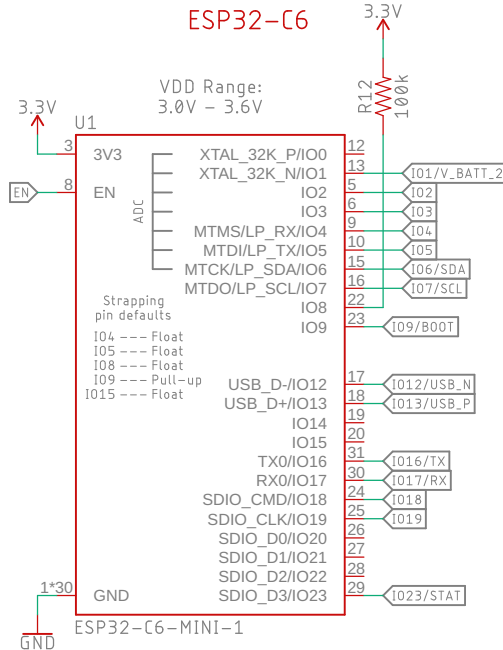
ESP32-C6

3.3V

R12 100k

VDD Range:
3.0V - 3.6V

3.3V

U1

3 3V3

EN 8 EN

ADC

XTAL_32K_P/IO0 12
XTAL_32K_N/IO1 13 IO1/V_BATT_2
IO2 5 IO2
IO3 6 IO3
MTMS/LP_RX/IO4 9 IO4
MTDI/LP_TX/IO5 10 IO5
MTCK/LP_SDA/IO6 15 IO6/SDA
MTDO/LP_SCL/IO7 16 IO7/SCL
IO8 22
IO9 23 IO9/BOOT

Strapping
pin defaults
IO4 --- Float
IO5 --- Float
IO8 --- Float
IO9 --- Pull-up
IO15 --- Float

USB_D-/IO12 17 IO12/USB_N
USB_D+/IO13 18 IO13/USB_P
IO14 19
IO15 20
TX0/IO16 31 IO16/TX
RX0/IO17 30 IO17/RX
SDIO_CMD/IO18 24 IO18
SDIO_CLK/IO19 25 IO19
SDIO_D0/IO20 26
SDIO_D1/IO21 27
SDIO_D2/IO22 28
SDIO_D3/IO23 29 IO23/STAT

1*30 GND

ESP32-C6-MINI-1

GND